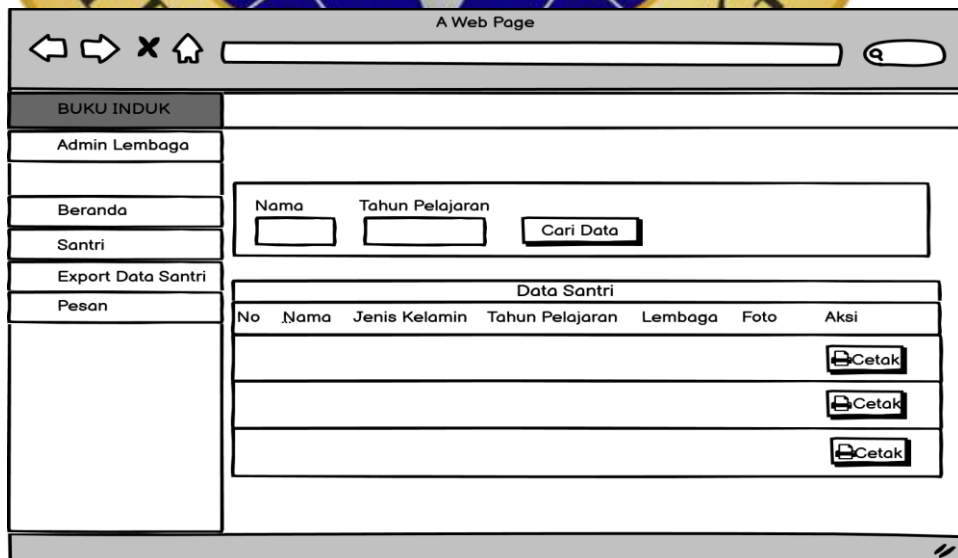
A Web Page

BUKU INDUK

Admin Lembaga

Beranda

Santri

Export Data Santri

Pesan

Nama

Tahun Pelajaran

Cari Data

Data Santri

| No | Nama | Jenis Kelamin | Tahun Pelajaran | Lembaga | Foto | Aksi |
|---|---|---|---|---|---|---|
| | | | | | | Cetak |
| | | | | | | Cetak |
| | | | | | | Cetak |